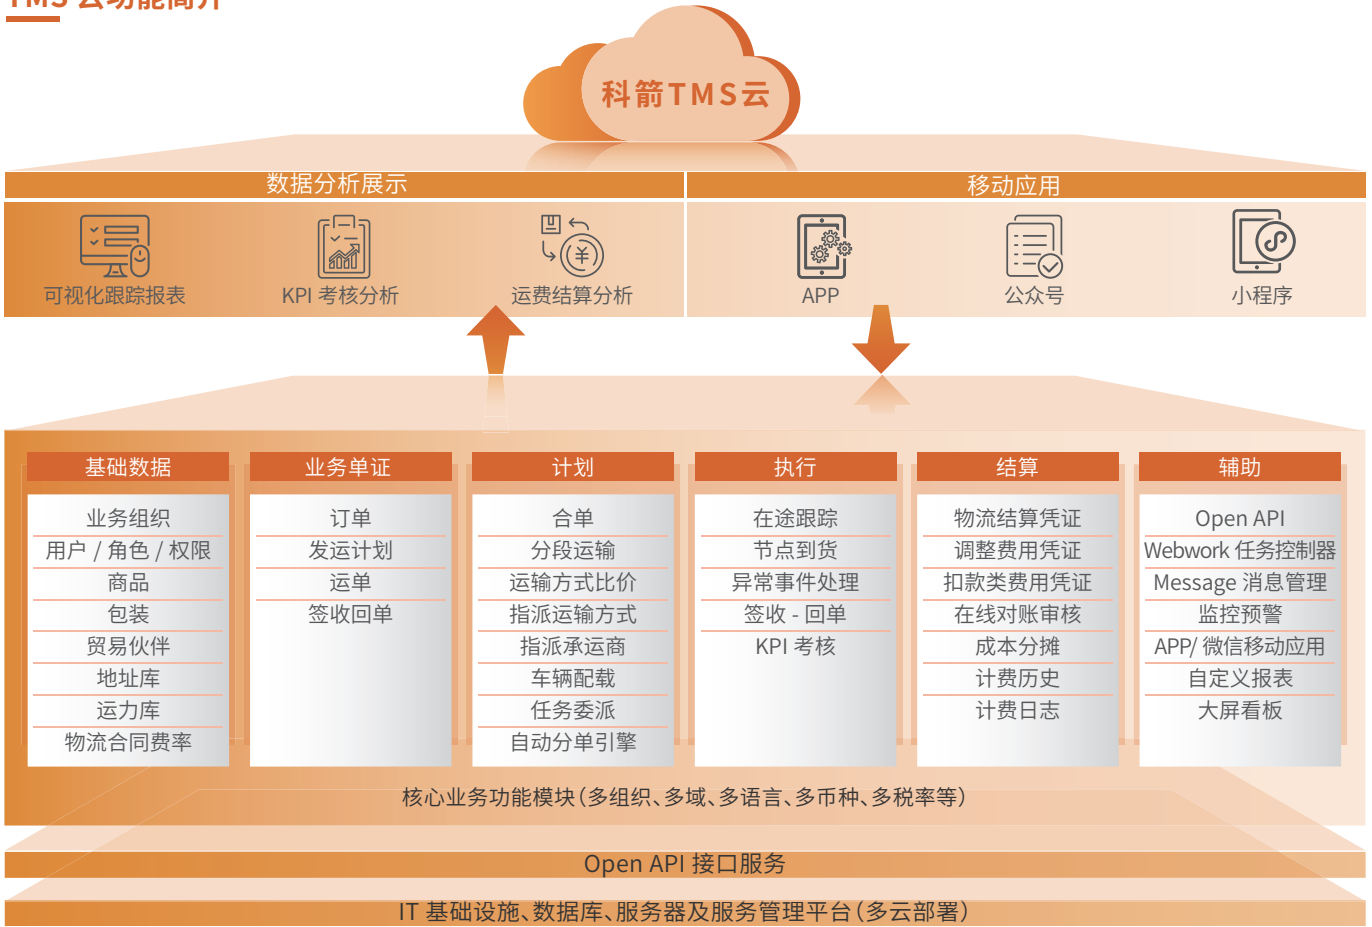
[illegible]

科箭TMS云

数据分析展示

移动应用

可视化跟踪报表

KPI 考核分析

运费结算分析

APP

公众号

小程序

| 基础数据 | 业务单证 | 计划 | 执行 | 结算 | 辅助 |
|---|---|---|---|---|---|
| 业务组织 | 订单 | 合单 | 在途跟踪 | 物流结算凭证 | Open API |
| 用户 / 角色 / 权限 | 发运计划 | 分段运输 | 节点到货 | 调整费用凭证 | Webwork 任务控制器 |
| 商品 | 运单 | 运输方式比价 | 异常事件处理 | 扣款类费用凭证 | Message 消息管理 |
| 包装 | 签收回单 | 指派运输方式 | 签收 - 回单 | 在线对账审核 | 监控预警 |
| 贸易伙伴 | | 指派承运商 | KPI 考核 | 成本分摊 | APP/ 微信移动应用 |
| 地址库 | | 车辆配载 | | 计费历史 | 自定义报表 |
| 运力库 | | 任务委派 | | 计费日志 | 大屏看板 |
| 物流合同费率 | | 自动分单引擎 | | | |

核心业务功能模块(多组织、多域、多语言、多币种、多税率等)

Open API 接口服务

IT 基础设施、数据库、服务器及服务管理平台(多云部署)